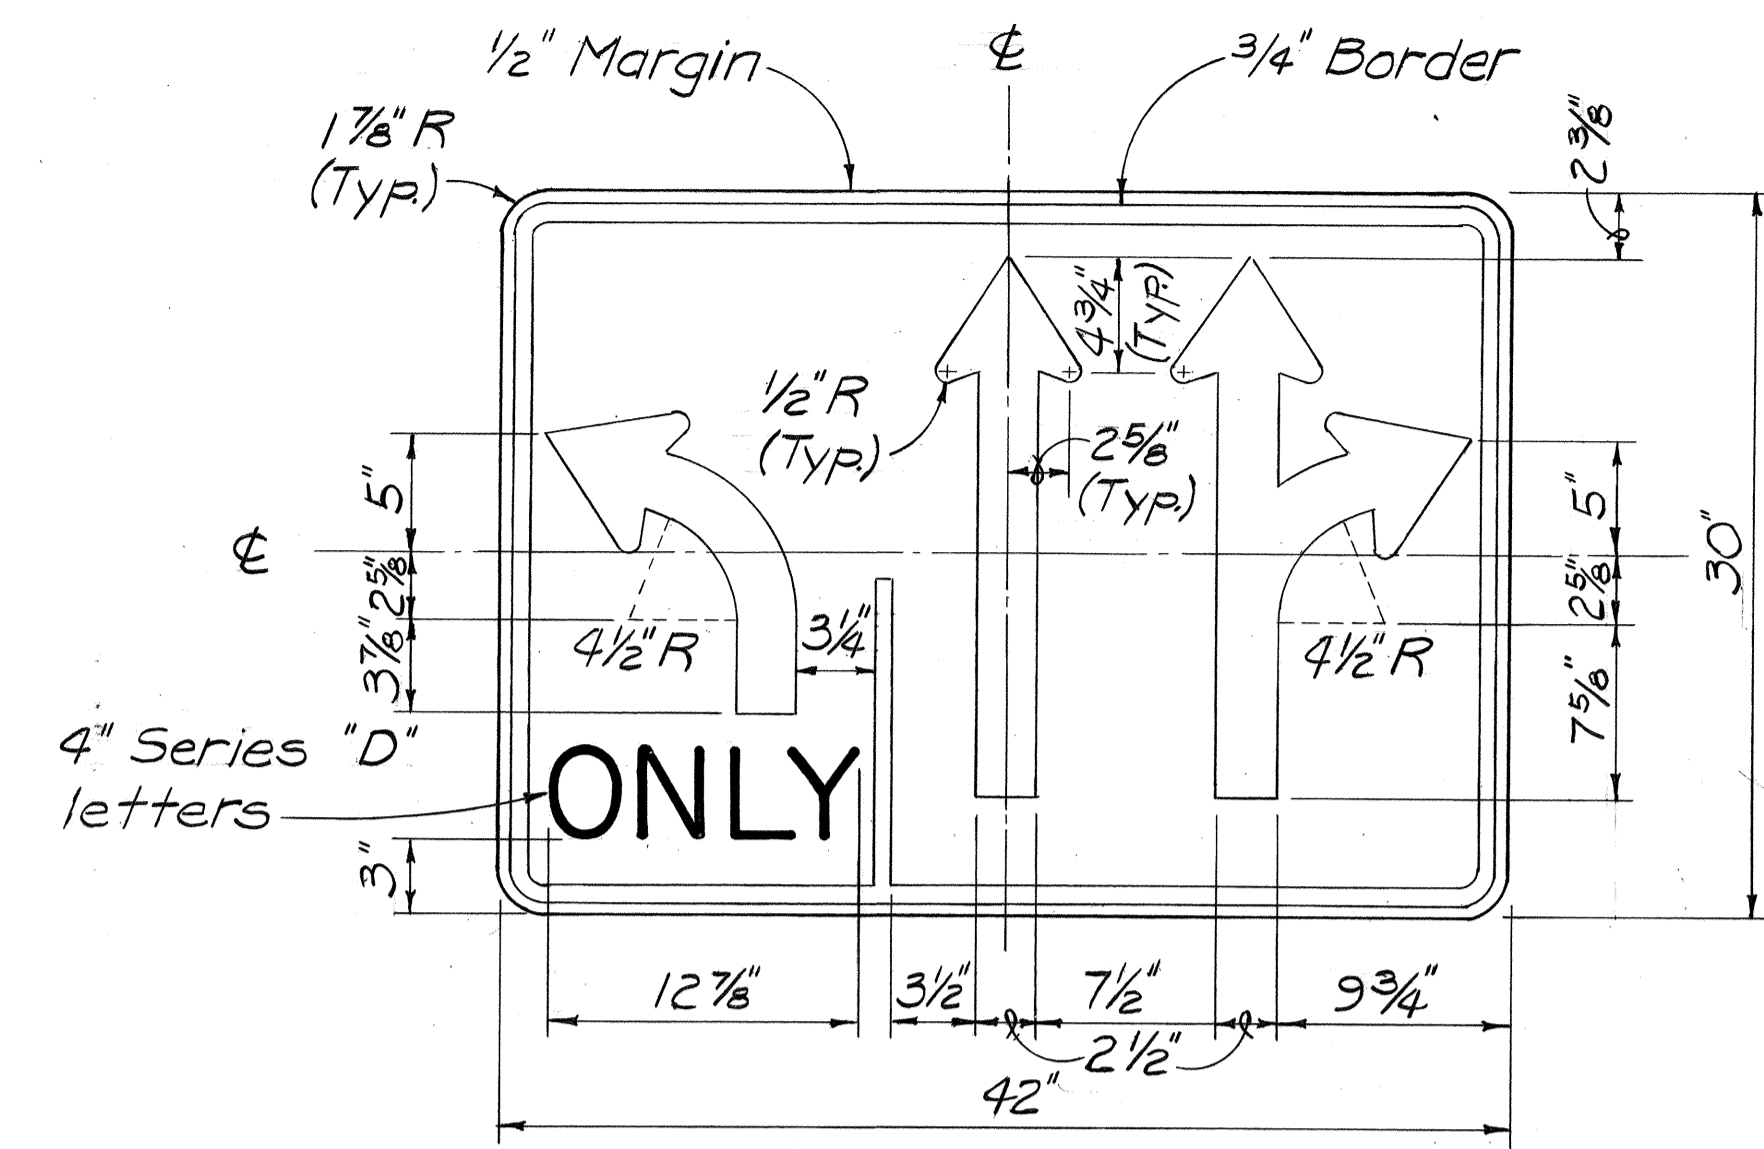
$\frac{1}{2}$" Margin

℄

$\frac{3}{4}$" Border

$1\frac{7}{8}$" R (Typ.)

$2\frac{3}{8}$"

$4\frac{3}{4}$" (Typ.)

$\frac{1}{2}$" R (Typ.)

$2\frac{5}{8}$" (Typ.)

5"

℄

$2\frac{5}{8}$"

$3\frac{7}{8}$"

$4\frac{1}{2}$" R

$3\frac{1}{4}$"

5"

$2\frac{5}{8}$"

$7\frac{5}{8}$"

$4\frac{1}{2}$" R

30"

4" Series "D" letters

ONLY

3"

$12\frac{7}{8}$"

$3\frac{1}{2}$"

$7\frac{1}{2}$"

$9\frac{3}{4}$"

$2\frac{1}{2}$"

42"